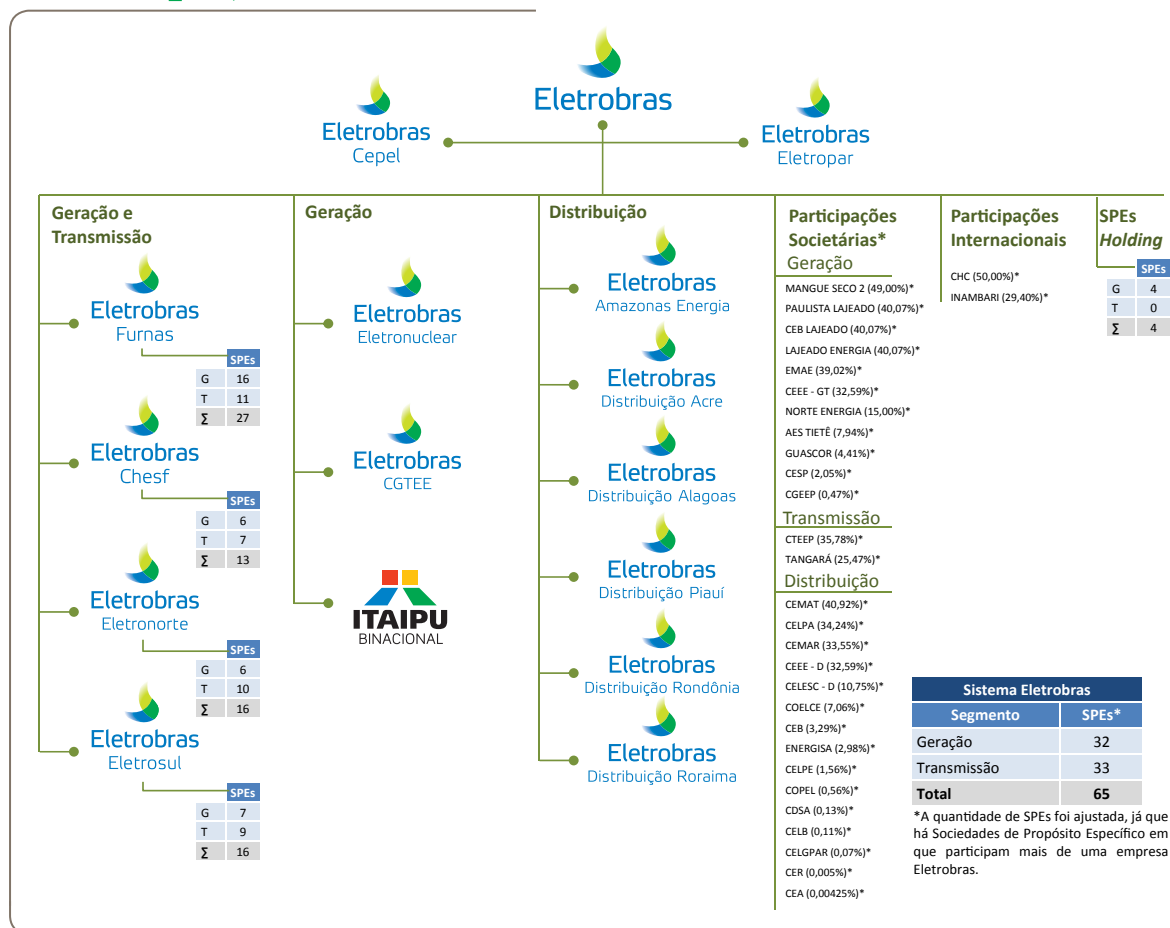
Eletrobras

Eletrobras
Cepel

Eletrobras
Eletropar

Geração e Transmissão

Eletrobras
Furnas

| | SPEs |
|---|---|
| G | 16 |
| T | 11 |
| ∑ | 27 |

Eletrobras
Chesf

| | SPEs |
|---|---|
| G | 6 |
| T | 7 |
| ∑ | 13 |

Eletrobras
Eletronorte

| | SPEs |
|---|---|
| G | 6 |
| T | 10 |
| ∑ | 16 |

Eletrobras
Eletrosul

| | SPEs |
|---|---|
| G | 7 |
| T | 9 |
| ∑ | 16 |

Geração

Eletrobras
Eletronuclear

Eletrobras
CGTEE

ITAIPU
BINACIONAL

Distribuição

Eletrobras
Amazonas Energia

Eletrobras
Distribuição Acre

Eletrobras
Distribuição Alagoas

Eletrobras
Distribuição Piauí

Eletrobras
Distribuição Rondônia

Eletrobras
Distribuição Roraima

Participações Societárias*
Geração
MANGUE SECO 2 (49,00%)*
PAULISTA LAJEADO (40,07%)*
CEB LAJEADO (40,07%)*
LAJEADO ENERGIA (40,07%)*
EMAE (39,02%)*
CEEE - GT (32,59%)*
NORTE ENERGIA (15,00%)*
AES TIETÊ (7,94%)*
GUASCOR (4,41%)*
CESP (2,05%)*
CGEEP (0,47%)*
Transmissão
CTEEP (35,78%)*
TANGARÁ (25,47%)*
Distribuição
CEMAT (40,92%)*
CELPA (34,24%)*
CEMAR (33,55%)*
CEEE - D (32,59%)*
CELESC - D (10,75%)*
COELCE (7,06%)*
CEB (3,29%)*
ENERGISA (2,98%)*
CELPE (1,56%)*
COPEL (0,56%)*
CDSA (0,13%)*
CELB (0,11%)*
CELGPAR (0,07%)*
CER (0,005%)*
CEA (0,00425%)*

Participações Internacionais
CHC (50,00%)*
INAMBARI (29,40%)*

SPEs Holding

| | SPEs |
|---|---|
| G | 4 |
| T | 0 |
| ∑ | 4 |

Sistema Eletrobras

| Segmento | SPEs* |
|---|---|
| Geração | 32 |
| Transmissão | 33 |
| Total | 65 |

*A quantidade de SPEs foi ajustada, já que há Sociedades de Propósito Específico em que participam mais de uma empresa Eletrobras.